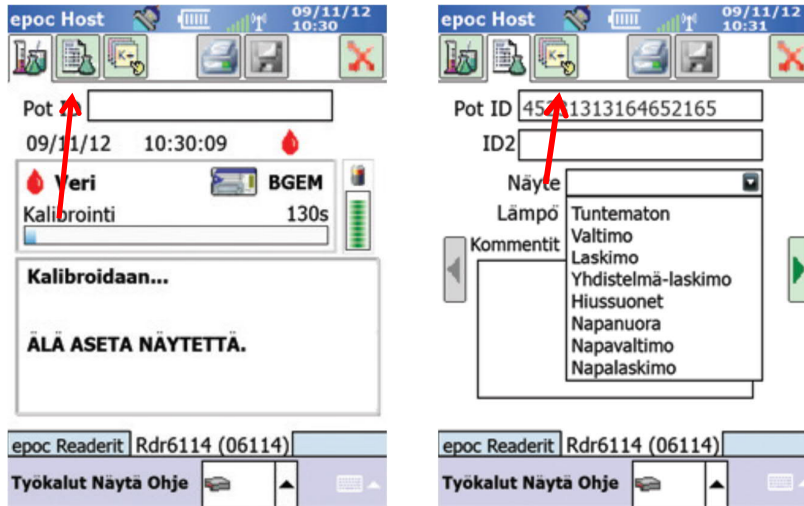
epoc Host 09/11/12 10:30

Pot ID

09/11/12 10:30:09

Veri BGEM

Kalibrointi 130s

Kalibroidaan...

ÄLÄ ASETA NÄYTETTÄ.

epoc Readerit Rdr6114 (06114)

Työkalut Näytä Ohje

epoc Host 09/11/12 10:31

Pot ID 45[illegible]1313164652165

ID2

Näyte

Lämpö

Kommentit

Tuntematon
Valtimo
Laskimo
Yhdistelmä-laskimo
Hiussuonet
Napanuora
Napavaltimo
Napalaskimo

epoc Readerit Rdr6114 (06114)

Työkalut Näytä Ohje